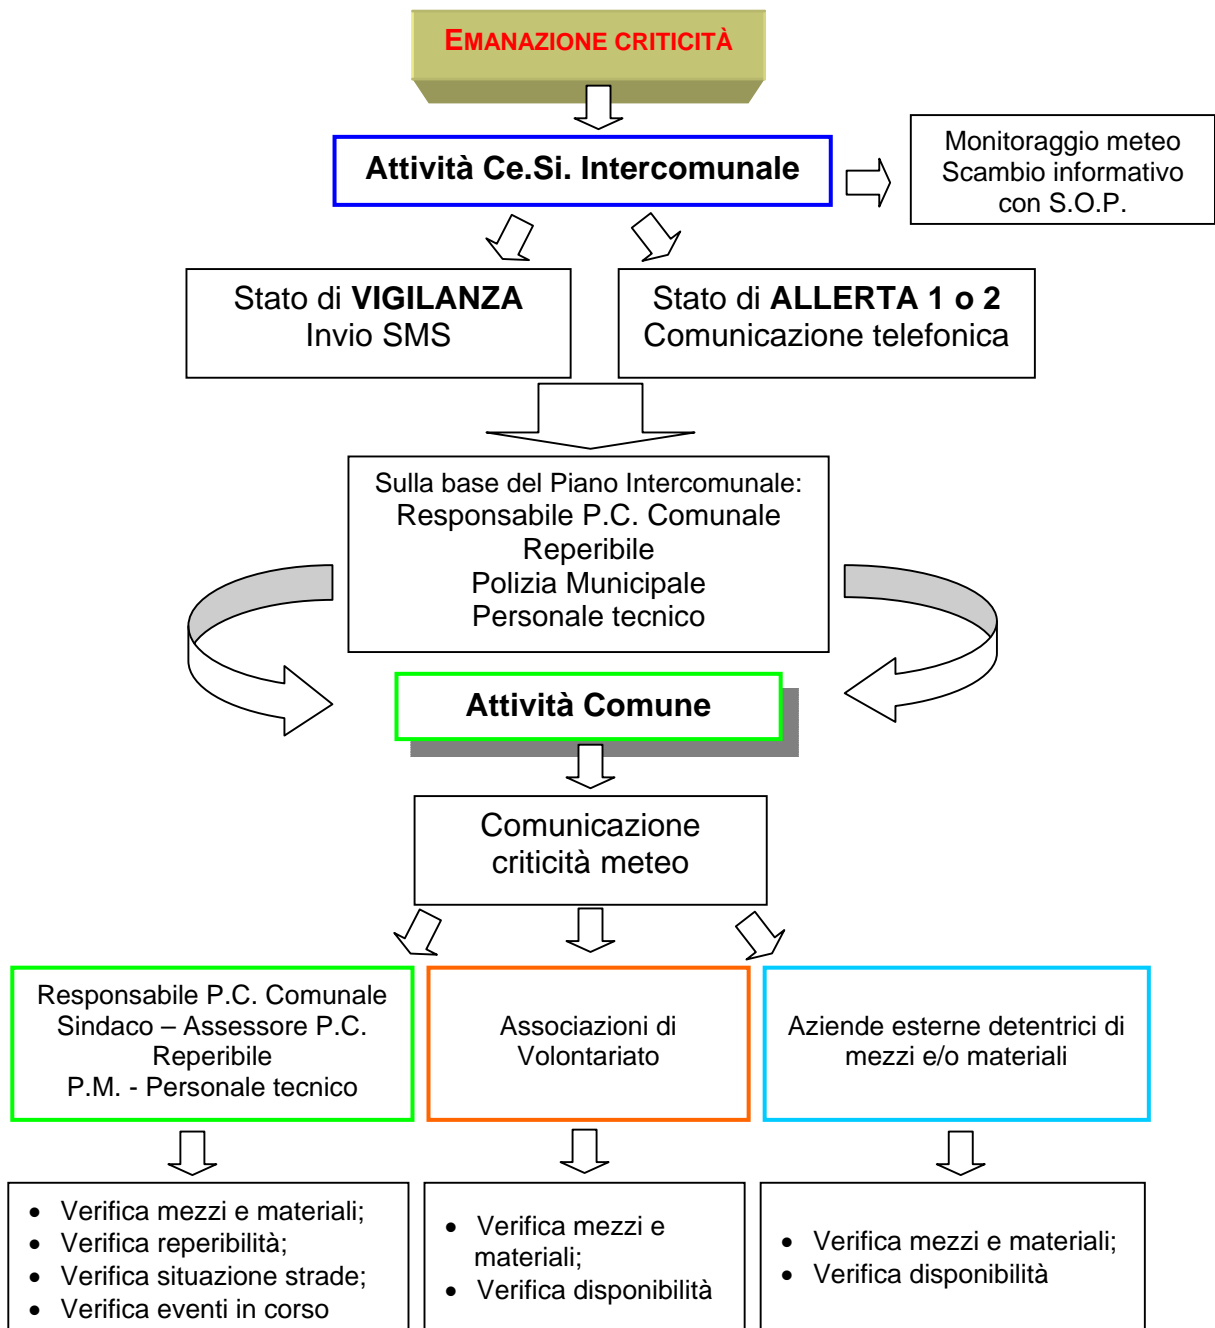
EMANAZIONE CRITICITÀ

Attività Ce.Si. Intercomunale

Monitoraggio meteo
Scambio informativo con S.O.P.

Stato di VIGILANZA
Invio SMS

Stato di ALLERTA 1 o 2
Comunicazione telefonica

Sulla base del Piano Intercomunale:
Responsabile P.C. Comunale
Reperibile
Polizia Municipale
Personale tecnico

Attività Comune

Comunicazione criticità meteo

Responsabile P.C. Comunale
Sindaco – Assessore P.C.
Reperibile
P.M. - Personale tecnico

Associazioni di Volontariato

Aziende esterne detentrici di mezzi e/o materiali

- Verifica mezzi e materiali;
- Verifica reperibilità;
- Verifica situazione strade;
- Verifica eventi in corso

- Verifica mezzi e materiali;
- Verifica disponibilità

- Verifica mezzi e materiali;
- Verifica disponibilità